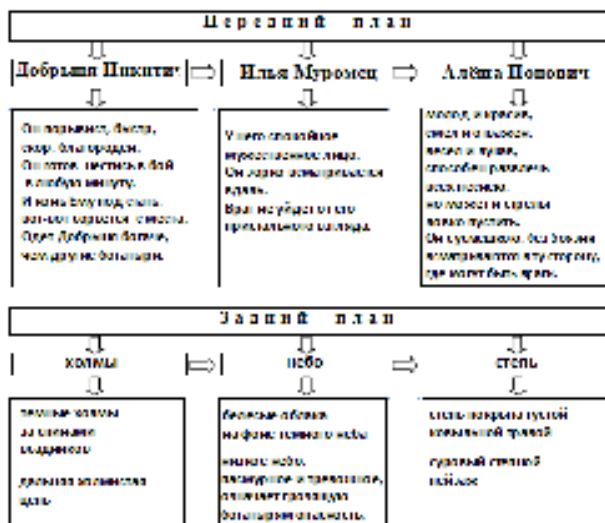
Передний план

Добрыня Никитич

Илья Муромец

Алёша Попович

Он порывист, быстр, смел, благороден. Он готов ринуться в бой в любую минуту. И конь бьёт под ним, вот-вот сорвется с места. Одет Добрыня богаче, чем другие богатыри.

У него спокойное мужественное лицо. Он зорко всматривается вдаль. Враг не уйдет от его пристального взгляда.

молод и красив, смел и ловок, весел и лукав, способен развлечь всех песней, но может и стрелу ловко пустить. Он чуть косит, без боязни всматривается в ту сторону, где может быть враг.

Задний план

холмы

небо

степь

темные холмы за спинами всадников

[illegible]

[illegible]

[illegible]

степь покрыта густой ковыльной травой

суровый степной пейзаж